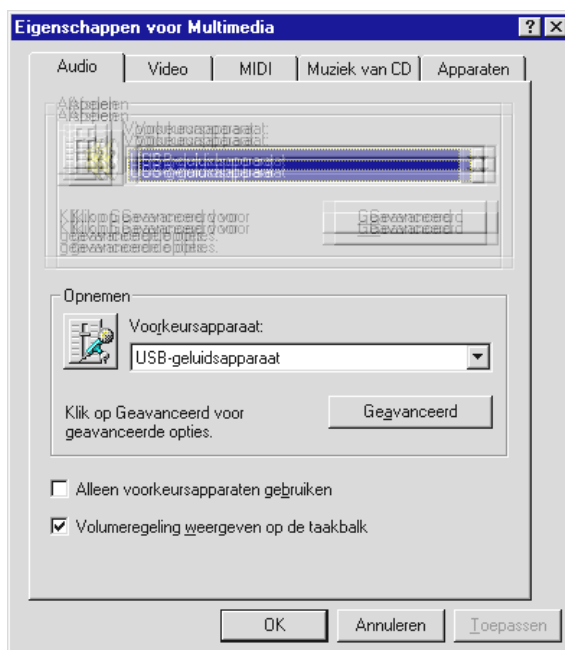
Eigenschappen voor Multimedia

? X

Audio | Video | MIDI | Muziek van CD | Apparaten

Afspelen

Voorkeursapparaat:

USB-geluidsapparaat

Klik op Geavanceerd voor geavanceerde opties.

Geavanceerd

Opnemen

Voorkeursapparaat:

USB-geluidsapparaat

Klik op Geavanceerd voor geavanceerde opties.

Geavanceerd

☐ Alleen voorkeursapparaten gebruiken

☑ Volumeregeling weergeven op de taakbalk

OK

Annuleren

Toepassen